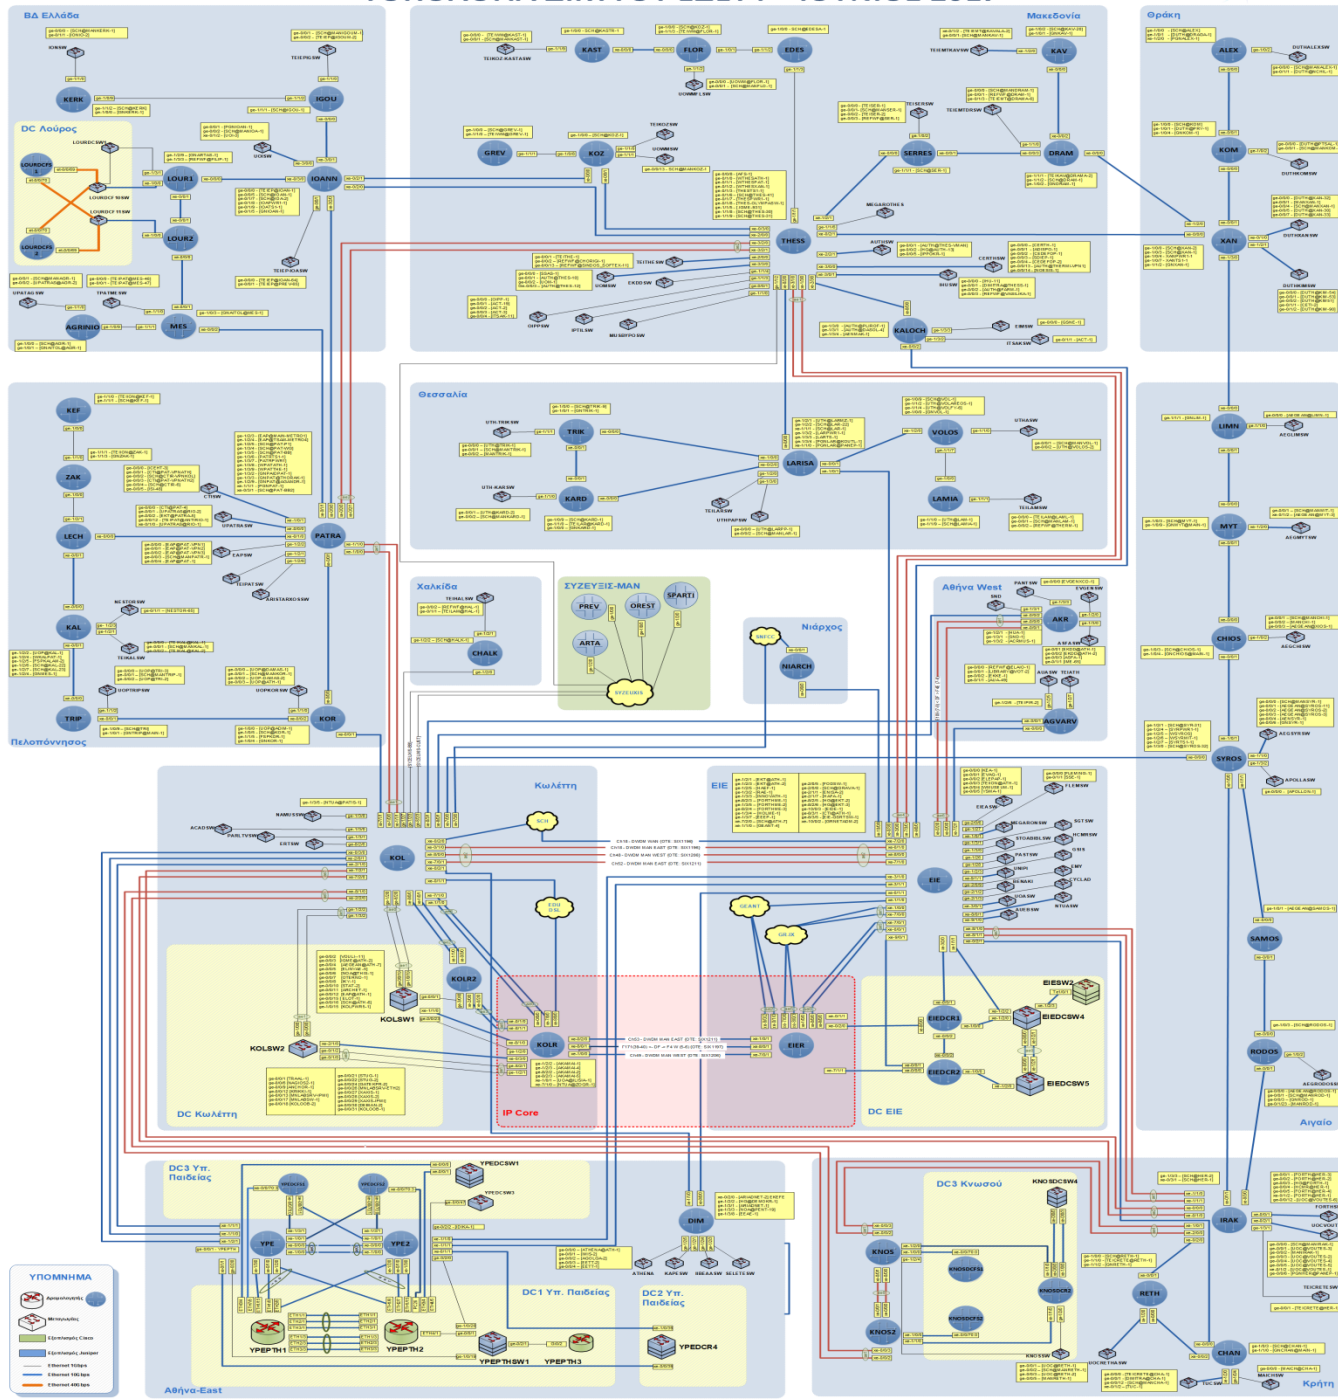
ΒΔ Ελλάδα

DC Λούρος

LOURDCSW1

LOURDCFS 1

LOURDCFS 2

LOURDCF1SW

LOURDCF1SW

KERK

IGOU

IOANN

LOUR1

LOURZ

AGRINIO

MES

TEIEPIGSW

TEIEPIOASW

UPATASW

TPATMISW

Μακεδονία

KAST

FLOR

EDES

GREV

KOZ

THESS

SERRES

DRAM

KAV

MEGAROTHES

AUTHSW

CERTHSW

BIUSW

KALOCH

ITSAKSW

IPTILSW

OIPPSW

UOMSW

EKDDSW

TEITHESW

MIKRSW

Θράκη

ALEX

KOM

XAN

DUTHALEXSW

DUTHKOMSW

DUTHXANSW

DUTHKOMSW

Θεσσαλία

TRIK

KARD

LARISA

VOLOS

LAMIA

UTH.TRIKSW

UTH.KARSW

TEILARSW

UTHPAPSW

UTHASW

TEILAMSW

KEF

ZAK

LECH

PATRA

KAL

TRIP

KOR

CTISW

UPATRSW

ZAPSW

TEIPATSW

XRISTARIOSSW

NESTORSW

TEIKALSW

UOPTRIPSW

UOPKORSW

Πελοπόννησος

Χαλκίδα

TEIHALSW

CHALK

ΣΥΖΕΥΞΙΣ-ΜΑΝ

PREV

OREST

SPARTI

ARTA

ΣΥΖΕΥΞΙΣ

Νιάρχος

SNFCC

NIARCH

Αθήνα West

PANTSW

EVGENSW

SNO

AKR

AMASW

AGVARV

AUASW

TEIATH

Λίμνη

LIMN

MYT

CHIOS

SYROS

SAMOS

RODOS

AEGEMSW

AEGCHSW

AEGSYRSW

APOLLASW

AEGRODOSW

Αιγαίο

Κωλέττη

KOL

ACADSW

PARLTVSW

ERTSW

SCH

EDET DSL

KOLR2

KOLSW1

KOLSW2

KOLR

DC Κωλέττη

IP Core

EIE

EIER

GEANT

GRIX

EIEDCR1

EIEDCR2

EIESW2

EIEDCSW4

EIEDCSW5

DC EIE

EIEASW

FLEMSW

MEGAROSW

SGTSW

STOABIBLSW

HCMRSW

PASTSW

UNIPI

GNS

ENY

YCLAD

BENAKI

VDASW

RTUASW

AIEBSW

DC3 Υπ. Παιδείας

YPEDCSW1

YPEDCSW3

YPE

YPEZ

YPEPTH1

YPEPTH2

YPEPTHSW1

YPEPTH3

DC1 Υπ. Παιδείας

DC2 Υπ. Παιδείας

YPEDCR4

DIM

ATHENA

KAPLSW

EEKASW

SELETSW

Αθήνα-East

DC3 Κνωσού

KNOSDCSW4

KNOS

KNOS2

KNOSDCR2

KNOSSW

IRAK

RETH

CHAN

UOCRETHASW

TUCSW

MAICHSW

FORTHSW

UOCVOUT

TEICRETESW

Κρήτη

ΥΠΟΜΝΗΜΑ

Δρομολογητής

Μεταγωγέας

Εξοπλισμός Cisco

Εξοπλισμός Juniper

Ethernet 1Gbps

Ethernet 10Gbps

Ethernet 40Gbps

CH18 - DWDM MAN EAST (OTE: SX1196)

CH16 - DWDM MAN WEST (OTE: SX1196)

CH48 - DWDM MAN WEST (OTE: SX1200)

CH52 - DWDM MAN EAST (OTE: SX1211)